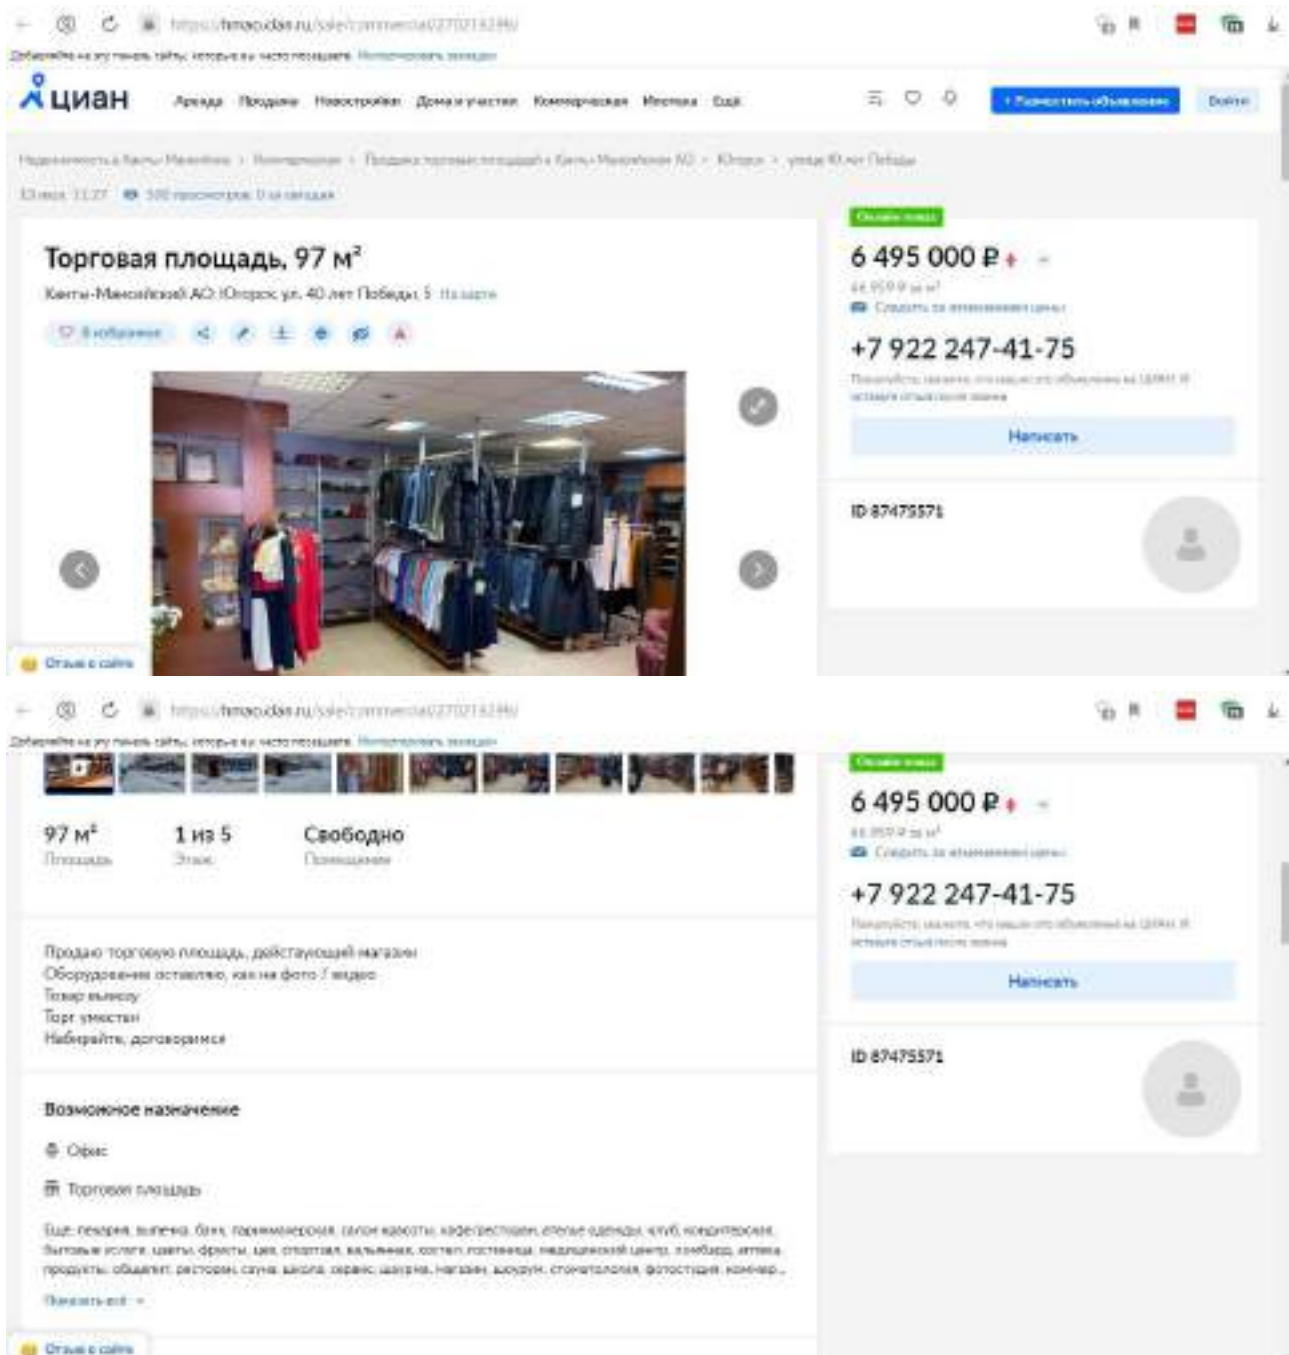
https://hmao.cian.ru/sale/commercial/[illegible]/

Добавляйте на эту панель сайты, которые вы часто посещаете. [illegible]

циан

Аренда Продажа Новостройки Дома и участки Коммерческая Ипотека Ещё

+ Разместить объявление

Войти

Недвижимость в Ханты-Мансийске > Коммерческая > Продажа торговых площадей в Ханты-Мансийском АО > Югорск > улица 40 лет Победы

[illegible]

Торговая площадь, 97 м²

Ханты-Мансийский АО, Югорск, ул. 40 лет Победы, 5 На карте

В избранное

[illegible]

6 495 000 ₽

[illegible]

Следить за изменением цены

+7 922 247-41-75

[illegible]

Написать

ID 87475571

Отзыв о сайте

https://hmao.cian.ru/sale/commercial/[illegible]/

Добавляйте на эту панель сайты, которые вы часто посещаете. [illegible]

97 м²
Площадь

1 из 5
Этаж

Свободно
Помещение

Продаю торговую площадь, действующий магазин
Оборудование оставляю, как на фото / видео
Товар выкуп
Торг уместен
Набирайте, договоримся

Возможное назначение

Офис

Торговая площадь

Ещё: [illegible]

Показать ещё

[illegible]

6 495 000 ₽

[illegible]

Следить за изменением цены

+7 922 247-41-75

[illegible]

Написать

ID 87475571

Отзыв о сайте